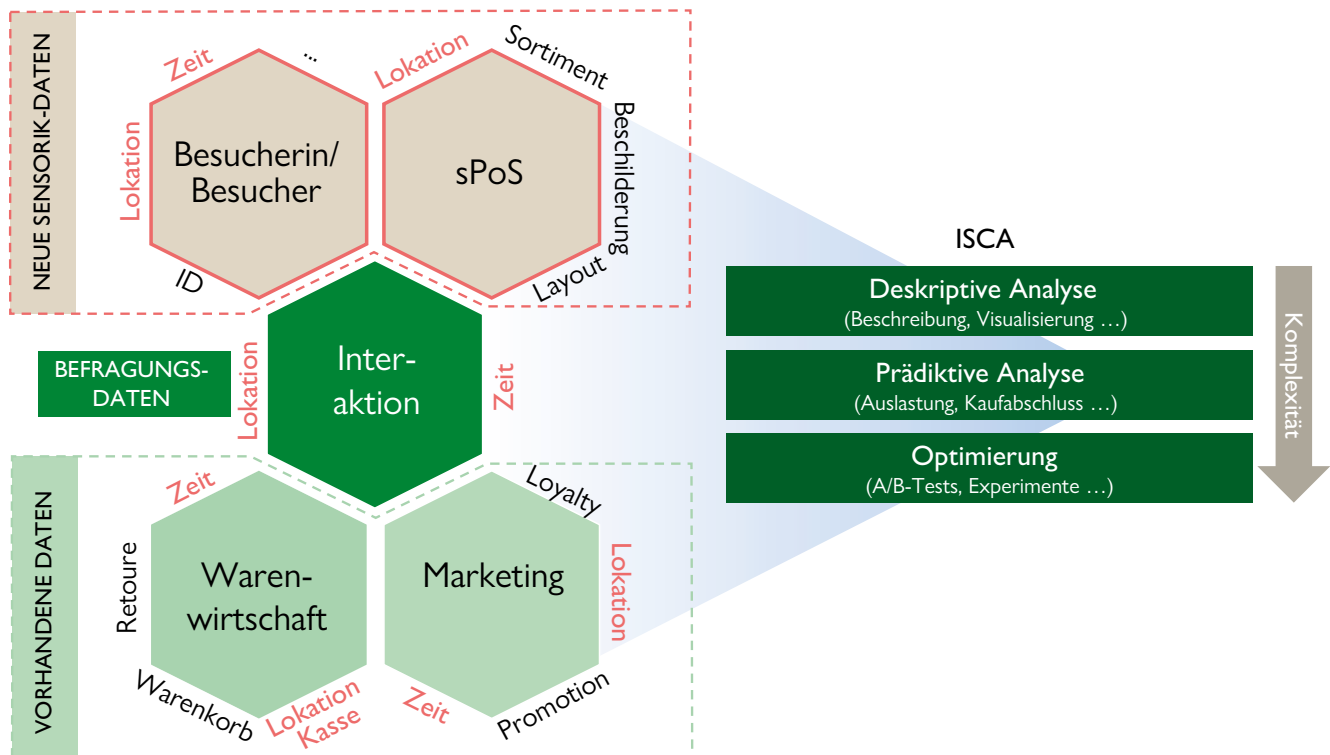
NEUE SENSORIK-DATEN

Zeit
...
Lokation
Besucherin/ Besucher
ID

Lokation
Sortiment
sPoS
Beschilderung
Layout

BEFRAGUNGS-DATEN

Lokation
Inter-aktion
Zeit

VORHANDENE DATEN

Zeit
Retoure
Waren-wirtschaft
Warenkorb
Lokation Kasse

Loyalty
Marketing
Lokation
Zeit
Promotion

ISCA

Deskriptive Analyse
(Beschreibung, Visualisierung …)

Prädiktive Analyse
(Auslastung, Kaufabschluss …)

Optimierung
(A/B-Tests, Experimente …)

Komplexität